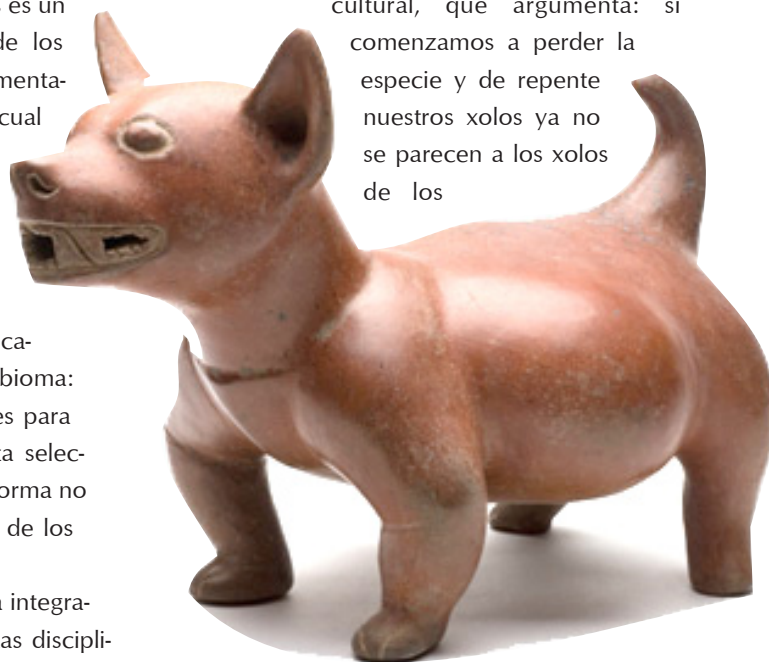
es un
de los
menta-
cual

ca-
bioma:
es para
ta selec-
orma no
de los

integra-
as discipli-

cultural, que argumenta: si comenzamos a perder la especie y de repente nuestros xolos ya no se parecen a los xolos de los